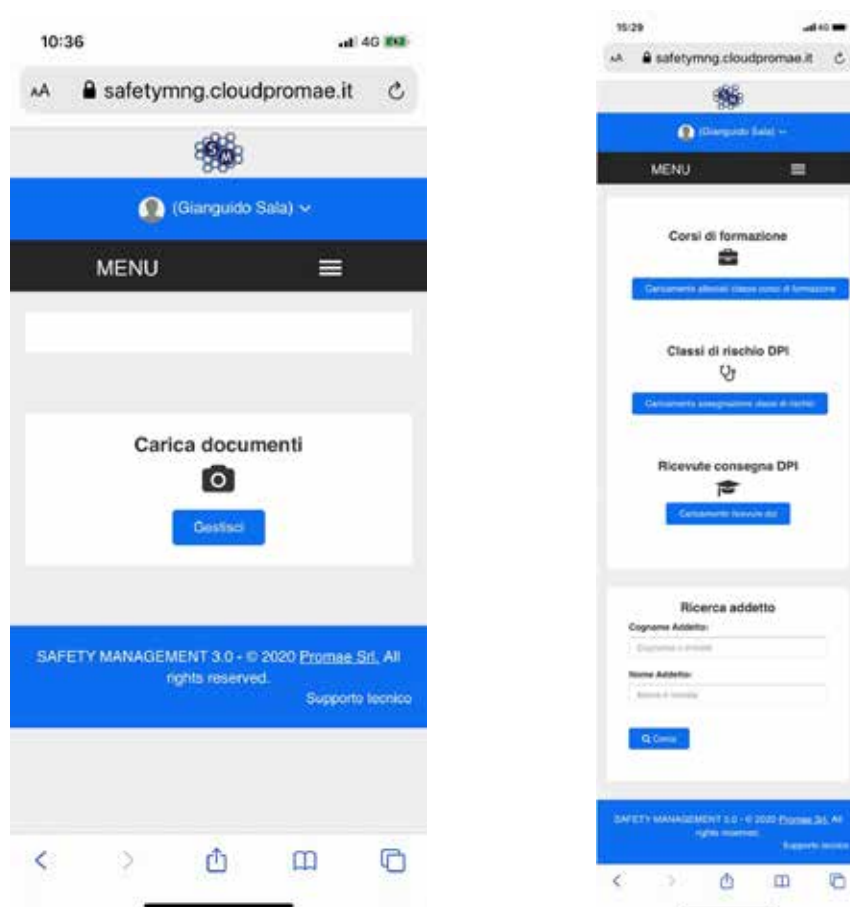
10:36
4G

AA safetymng.cloudpromae.it

(Gianguido Sala)

MENU

Carica documenti

Gestisci

SAFETY MANAGEMENT 3.0 - © 2020 Promae Srl. All rights reserved.

Supporto tecnico

15:29
4G

AA safetymng.cloudpromae.it

(Gianguido Sala)

MENU

Corsi di formazione

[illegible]

Classi di rischio DPI

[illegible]

Ricevute consegna DPI

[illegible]

Ricerca addetto

Cognome Addetto:

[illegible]

Nome Addetto:

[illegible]

Cerca

SAFETY MANAGEMENT 3.0 - © 2020 Promae Srl. All rights reserved.

Supporto tecnico